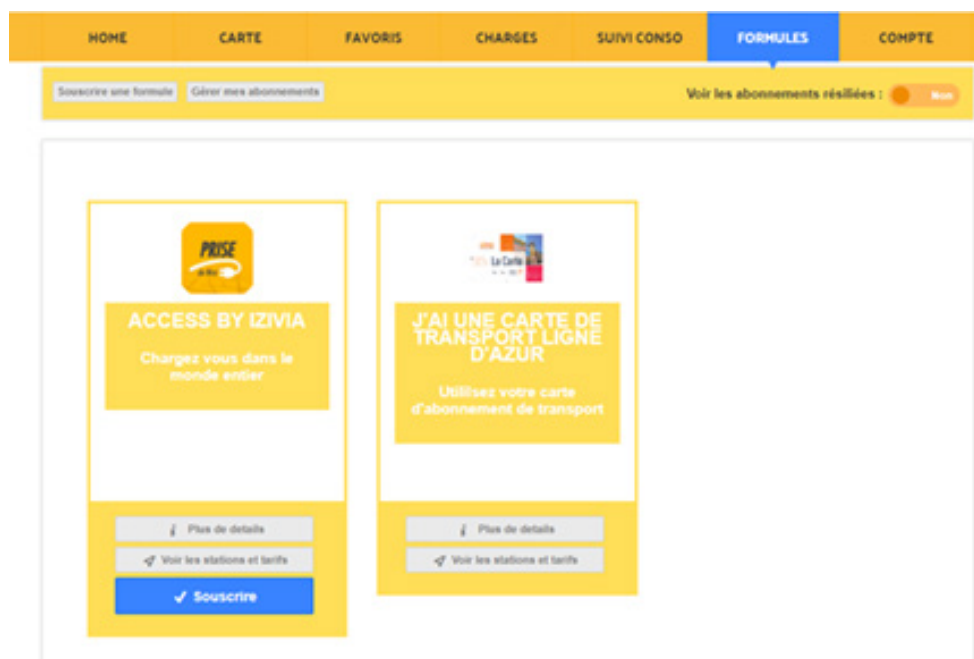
HOME CARTE FAVORIS CHARGES SUIVI CONSO FORMULES COMPTE

Souscrire une formule Gérer mes abonnements

Voir les abonnements résiliées : Non

PRISE

ACCESS BY IZIVIA

Chargez vous dans le monde entier

Plus de details

Voir les stations et tarifs

Souscrire

La Carte

J'AI UNE CARTE DE TRANSPORT LIGNE D'AZUR

Utilisez votre carte d'abonnement de transport

Plus de details

Voir les stations et tarifs